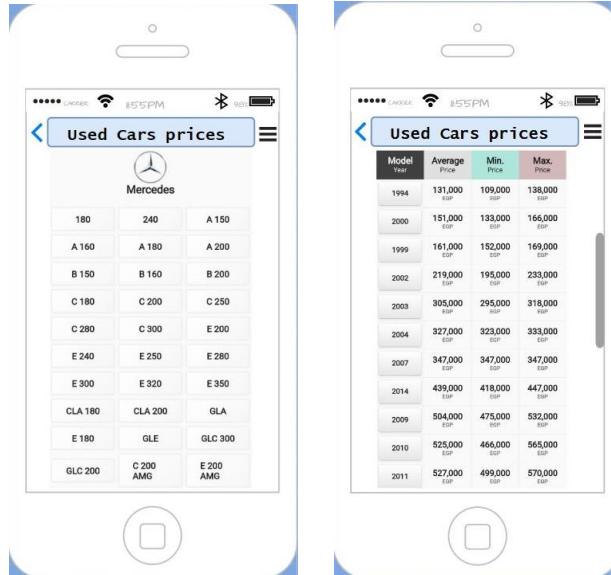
••••• CARRIER 8:55PM 98%

Used Cars prices

Mercedes

| 180 | 240 | A 150 |
|---|---|---|
| A 160 | A 180 | A 200 |
| B 150 | B 160 | B 200 |
| C 180 | C 200 | C 250 |
| C 280 | C 300 | E 200 |
| E 240 | E 250 | E 280 |
| E 300 | E 320 | E 350 |
| CLA 180 | CLA 200 | GLA |
| E 180 | GLE | GLC 300 |
| GLC 200 | C 200 AMG | E 200 AMG |

••••• CARRIER 8:55PM 98%

Used Cars prices

| Model Year | Average Price | Min. Price | Max. Price |
|---|---|---|---|
| 1994 | 131,000 EGP | 109,000 EGP | 138,000 EGP |
| 2000 | 151,000 EGP | 133,000 EGP | 166,000 EGP |
| 1999 | 161,000 EGP | 152,000 EGP | 169,000 EGP |
| 2002 | 219,000 EGP | 195,000 EGP | 233,000 EGP |
| 2003 | 305,000 EGP | 295,000 EGP | 318,000 EGP |
| 2004 | 327,000 EGP | 323,000 EGP | 333,000 EGP |
| 2007 | 347,000 EGP | 347,000 EGP | 347,000 EGP |
| 2014 | 439,000 EGP | 418,000 EGP | 447,000 EGP |
| 2009 | 504,000 EGP | 475,000 EGP | 532,000 EGP |
| 2010 | 525,000 EGP | 466,000 EGP | 565,000 EGP |
| 2011 | 527,000 EGP | 499,000 EGP | 570,000 EGP |